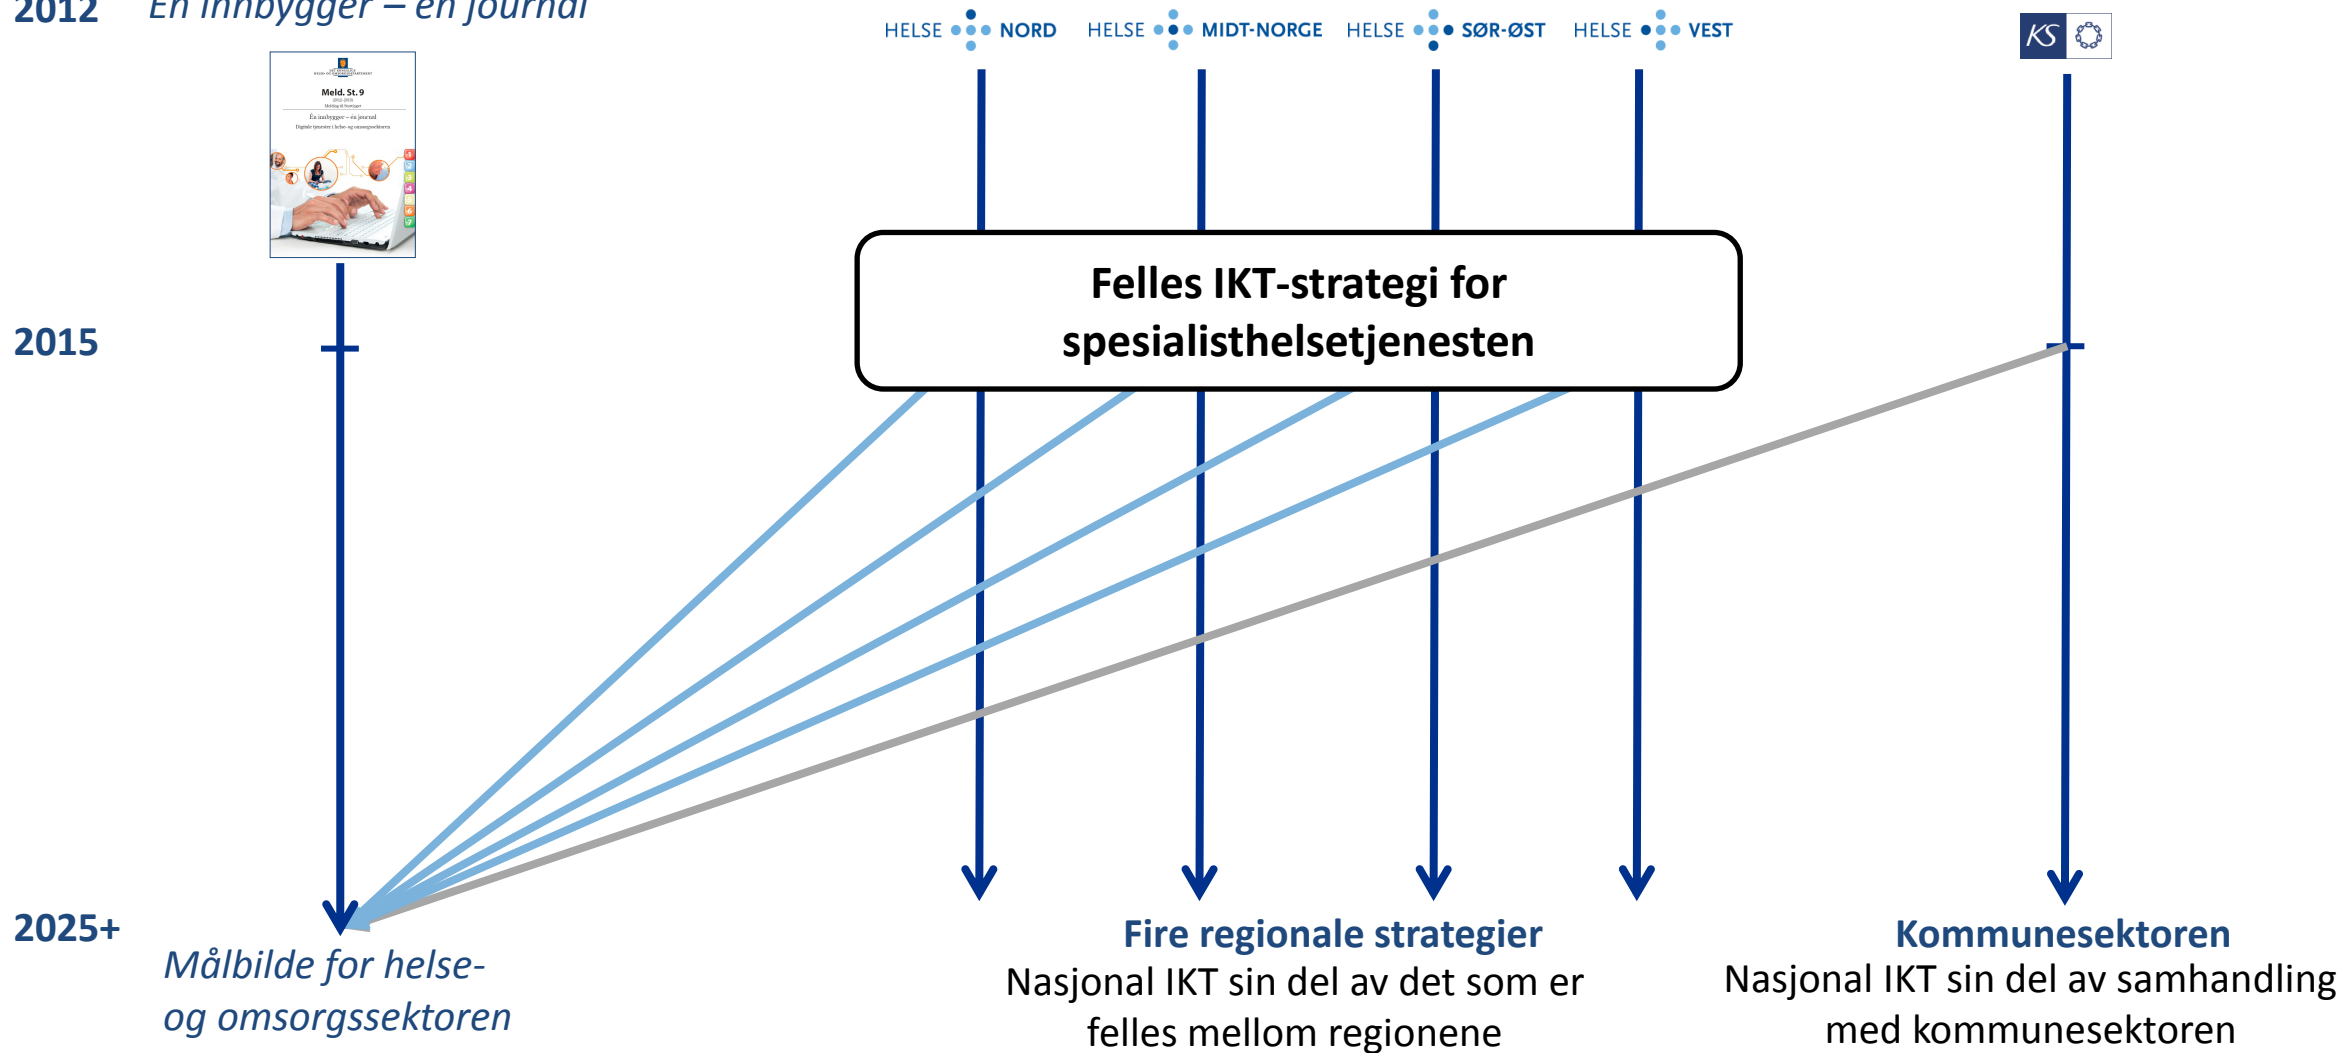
2012 En innbygger – en journal

Meld. St. 9

Én innbygger – én journal

HELSE NORD HELSE MIDT-NORGE HELSE SØR-ØST HELSE VEST

KS

2015

Felles IKT-strategi for spesialisthelsetjenesten

2025+

Målbilde for helse- og omsorgssektoren

Fire regionale strategier
Nasjonal IKT sin del av det som er felles mellom regionene

Kommunesektoren
Nasjonal IKT sin del av samhandling med kommunesektoren